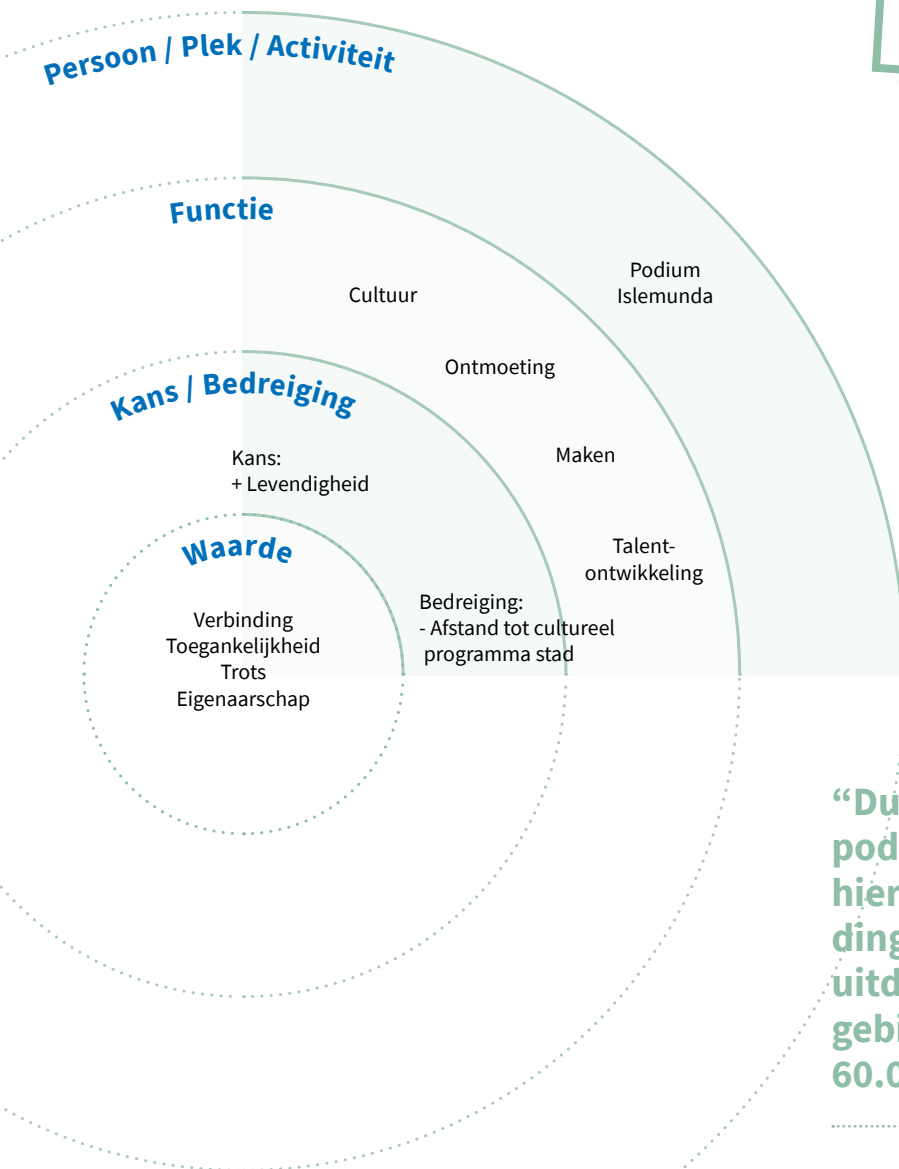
Persoon / Plek / Activiteit

Functie

Kans / Bedreiging

Waarde

Podium Islemunda

Cultuur

Ontmoeting

Maken

Talentontwikkeling

Kans:
+ Levendigheid

Bedreiging:
- Afstand tot cultureel programma stad

Verbinding
Toegankelijkheid
Trots
Eigenaarschap

“Du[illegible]
pod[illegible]
hier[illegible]
ding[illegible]
uitd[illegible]
gebi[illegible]
60.0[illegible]